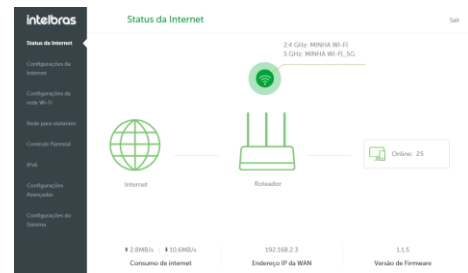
intelbras

Status da Internet

Configurações da Internet

Configurações da rede Wi-Fi

Rede para visitantes

Controle Parental

IPv6

Configurações Avançadas

Configurações do Sistema

Status da Internet

Sair

2.4 GHz: MINHA WI-FI
5 GHz: MINHA WI-FI_5G

Internet

Roteador

Online: 25

↑2.8MB/s ↓10.6MB/s
Consumo de internet

192.168.2.3
Endereço IP da WAN

1.1.5
Versão de Firmware